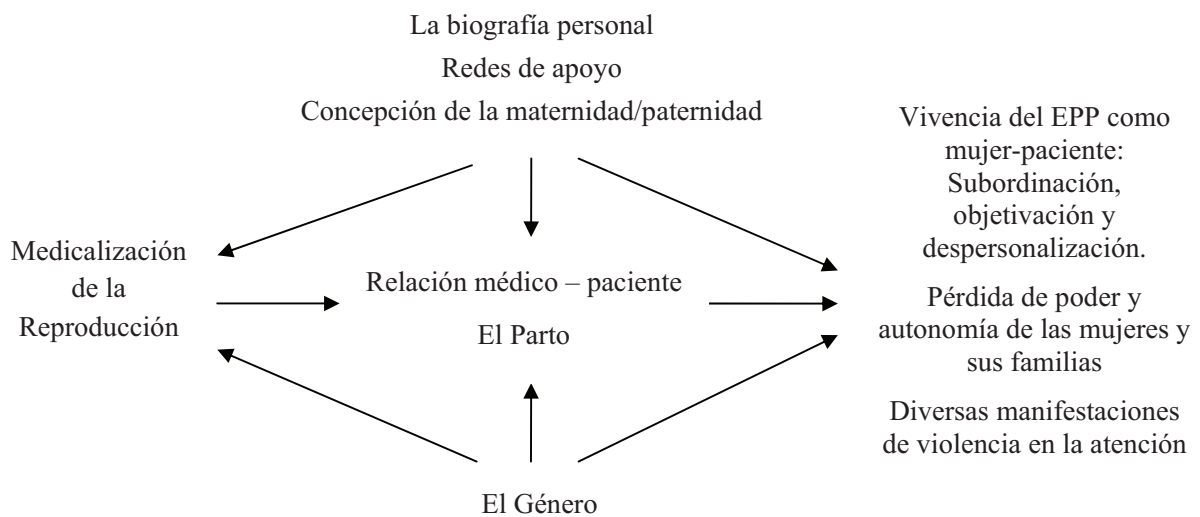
La biografía personal
Redes de apoyo
Concepción de la maternidad/paternidad

Medicalización de la Reproducción

Relación médico – paciente
El Parto

Vivencia del EPP como mujer-paciente: Subordinación, objetivación y despersonalización.

Pérdida de poder y autonomía de las mujeres y sus familias

Diversas manifestaciones de violencia en la atención

El Género